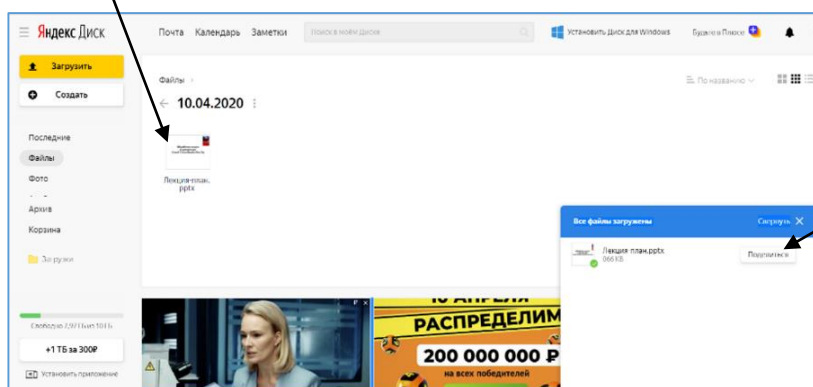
Яндекс Диск

Почта Календарь Заметки

Поиск в моём Диске

Установить Диск для Windows

Будьте в Плюсе

Загрузить

Создать

Последние

Файлы

Фото

Архив

Корзина

Загрузки

Свободно 2,97 ГБ из 10 ГБ

+1 ТБ за 300₽

Установить приложение

Файлы >

← 10.04.2020

По названию

Лекция-план.pptx

Все файлы загружены

Свернуть

Лекция план.pptx

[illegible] КБ

Поделиться

10 АПРЕЛЯ

РАСПРЕДЕЛИМ

200 000 000 ₽

на всех победителей